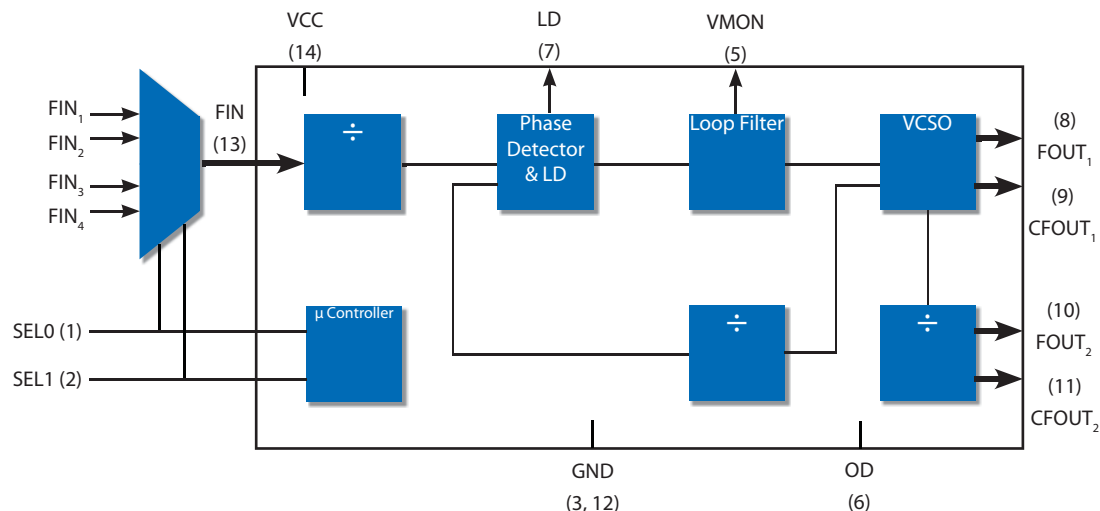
VCC
(14)

LD
(7)

VMON
(5)

$FIN_1$
$FIN_2$
$FIN_3$
$FIN_4$

FIN
(13)

÷

Phase Detector & LD

Loop Filter

VCSO

(8)
$FOUT_1$
(9)
$CFOUT_1$

SEL0 (1)
SEL1 (2)

μ Controller

÷

÷

(10)
$FOUT_2$
(11)
$CFOUT_2$

GND
(3, 12)

OD
(6)